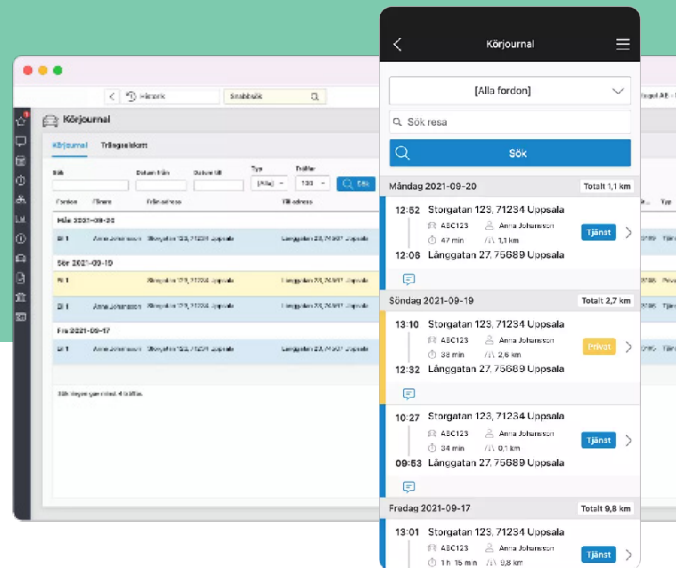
Körjournal

[Alla fordon]

Sök resa

Sök

Måndag 2021-09-20 Totalt 1,1 km

12:52 Storgatan 123, 71234 Uppsala
ABC123 Anna Johansson
47 min 1,1 km
Tjänst
12:08 Långgatan 27, 75689 Uppsala

Söndag 2021-09-19 Totalt 2,7 km

13:10 Storgatan 123, 71234 Uppsala
ABC123 Anna Johansson
38 min 2,6 km
Privat
12:32 Långgatan 27, 75689 Uppsala

10:27 Storgatan 123, 71234 Uppsala
ABC123 Anna Johansson
34 min 0,1 km
Tjänst
09:53 Långgatan 27, 75689 Uppsala

Fredag 2021-09-17 Totalt 9,8 km

13:01 Storgatan 123, 71234 Uppsala
ABC123 Anna Johansson
1 h 15 min 9,8 km
Tjänst

Hänvisa Snabbsök

Körjournal

Körjournal Trängselskatt

Sök Datum från Datum till Typ Träffar
[Alla] 100 Sök

Fordon Förare Från adress Till adress Typ

Mån 2021-09-20
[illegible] Anna Johansson Storgatan 123, 71234 Uppsala Långgatan 27, 75689 Uppsala Tjänst

Sön 2021-09-19
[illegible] Storgatan 123, 71234 Uppsala Långgatan 27, 75689 Uppsala Privat
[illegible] Anna Johansson Storgatan 123, 71234 Uppsala Långgatan 27, 75689 Uppsala Tjänst

Fre 2021-09-17
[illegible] Storgatan 123, 71234 Uppsala Långgatan 27, 75689 Uppsala

Sök begränsad till 4 träffar.